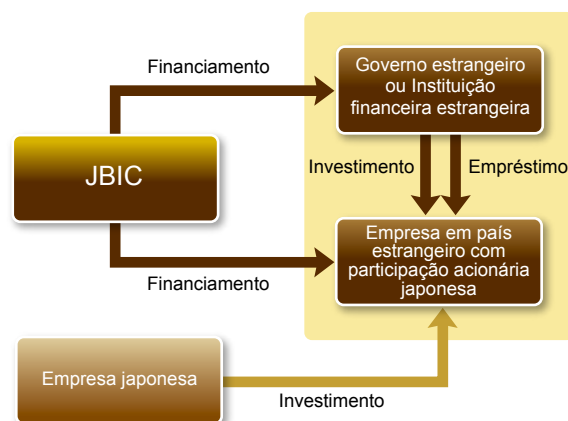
Financiamento

Governo estrangeiro ou Instituição financeira estrangeira

JBIC

Investimento

Empréstimo

Empresa em país estrangeiro com participação acionária japonesa

Financiamento

Empresa japonesa

Investimento